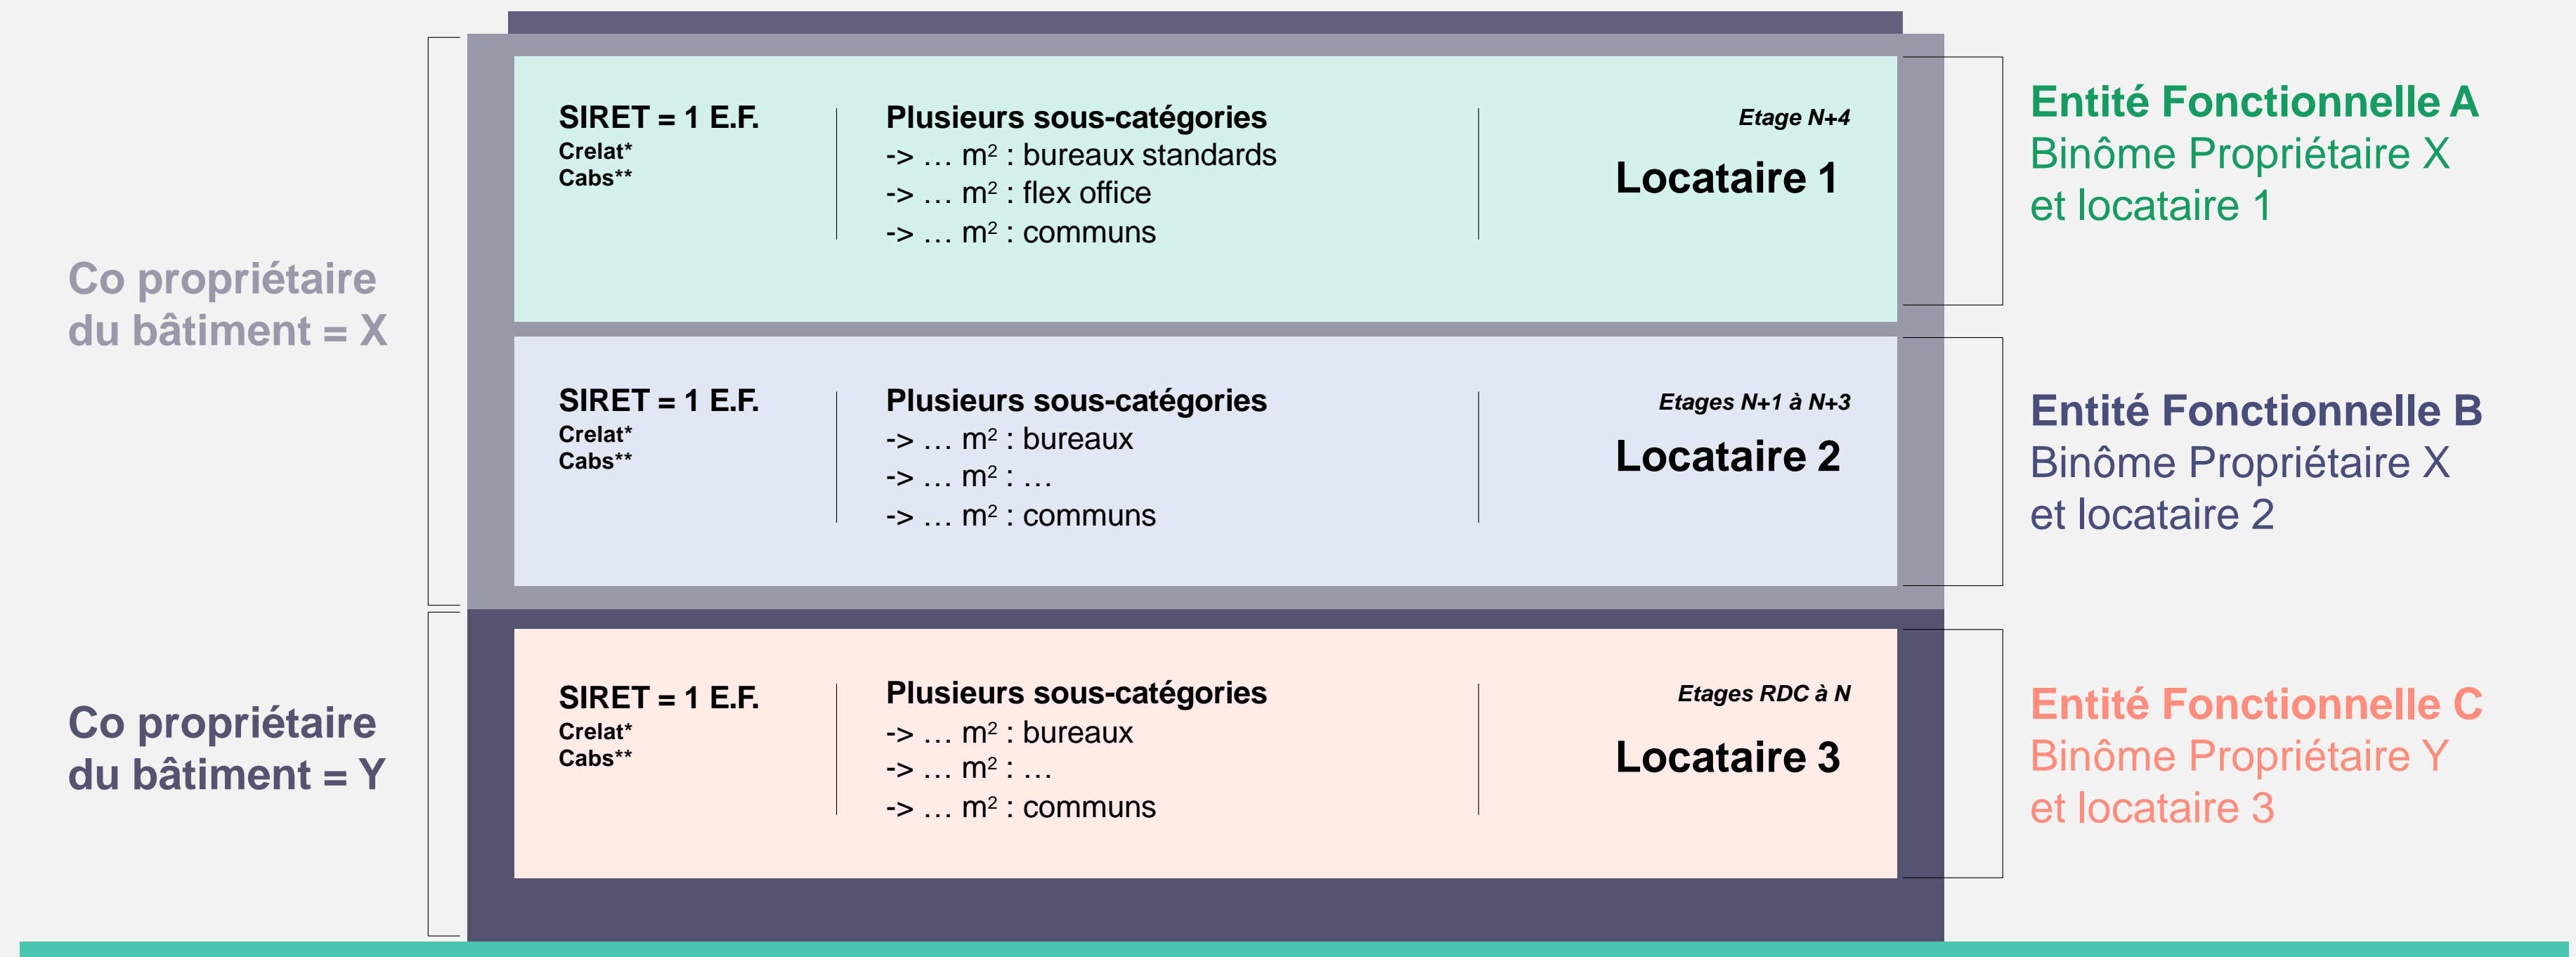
Co propriétaire du bâtiment = X

SIRET = 1 E.F.
Crelat*
Cabs**

Plusieurs sous-catégories
-> … m² : bureaux standards
-> … m² : flex office
-> … m² : communs

Etage N+4
Locataire 1

Entité Fonctionnelle A
Binôme Propriétaire X et locataire 1

SIRET = 1 E.F.
Crelat*
Cabs**

Plusieurs sous-catégories
-> … m² : bureaux
-> … m² : …
-> … m² : communs

Etages N+1 à N+3
Locataire 2

Entité Fonctionnelle B
Binôme Propriétaire X et locataire 2

Co propriétaire du bâtiment = Y

SIRET = 1 E.F.
Crelat*
Cabs**

Plusieurs sous-catégories
-> … m² : bureaux
-> … m² : …
-> … m² : communs

Etages RDC à N
Locataire 3

Entité Fonctionnelle C
Binôme Propriétaire Y et locataire 3